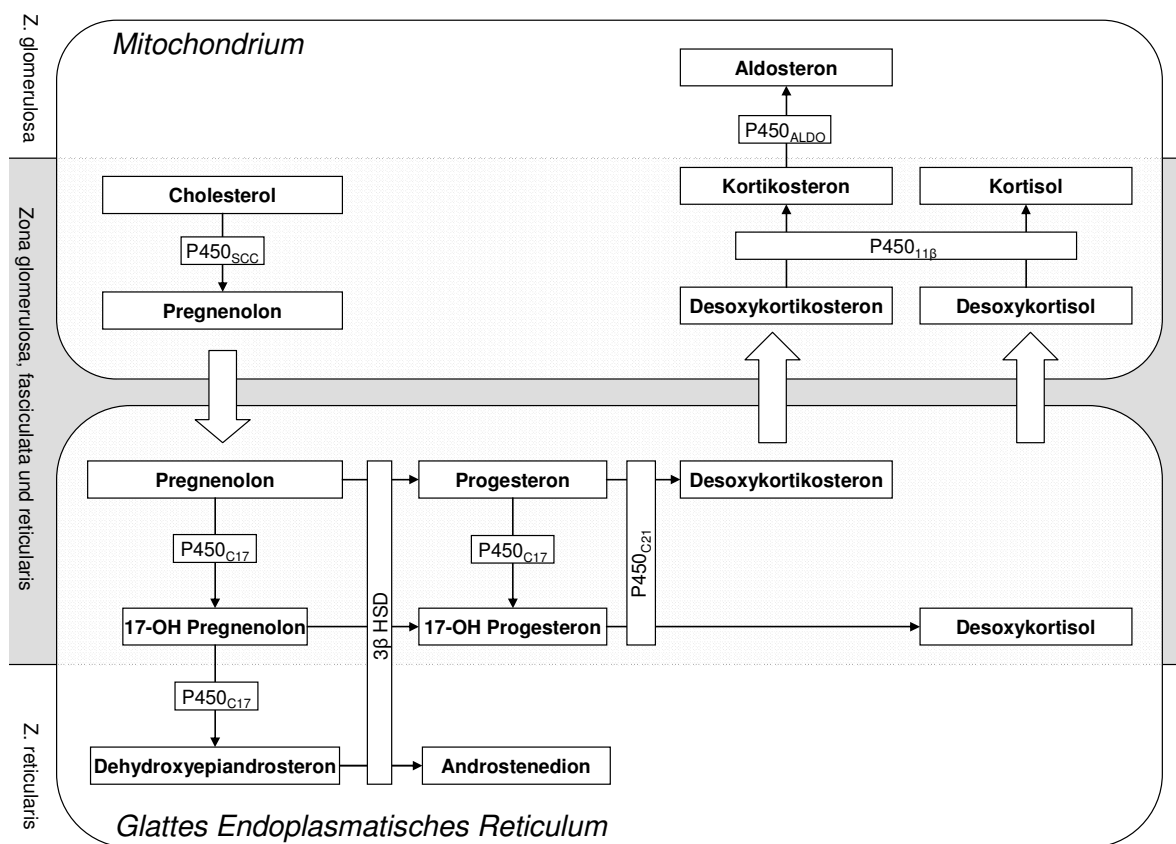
Z. glomerulosa

Zona glomerulosa, fasciculata und reticularis

Z. reticularis

Mitochondrium

Aldosteron

P450$_{ALDO}$

Cholesterol

P450$_{SCC}$

Pregnenolon

Kortikosteron

Kortisol

P450$_{11β}$

Desoxykortikosteron

Desoxykortisol

Pregnenolon

3β HSD

Progesteron

P450$_{C21}$

Desoxykortikosteron

P450$_{C17}$

P450$_{C17}$

17-OH Pregnenolon

17-OH Progesteron

Desoxykortisol

P450$_{C17}$

Dehydroxyepiandrosteron

Androstenedion

Glattes Endoplasmatisches Reticulum